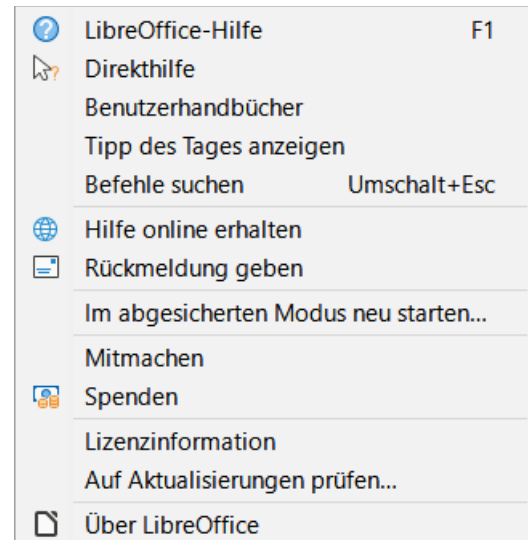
LibreOffice-Hilfe F1
Direkthilfe
Benutzerhandbücher
Tipp des Tages anzeigen
Befehle suchen Umschalt+Esc
Hilfe online erhalten
Rückmeldung geben
Im abgesicherten Modus neu starten...
Mitmachen
Spenden
Lizenzinformation
Auf Aktualisierungen prüfen...
Über LibreOffice